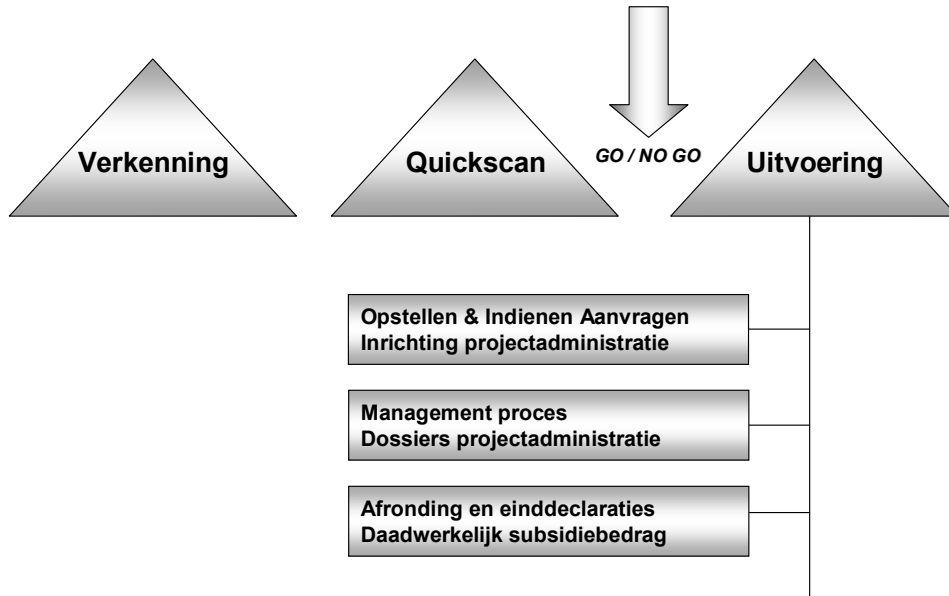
Verkenning

Quickscan

GO / NO GO

Uitvoering

Opstellen & Indienen Aanvragen
Inrichting projectadministratie

Management proces
Dossiers projectadministratie

Afronding en einddeclaraties
Daadwerkelijk subsidiebedrag